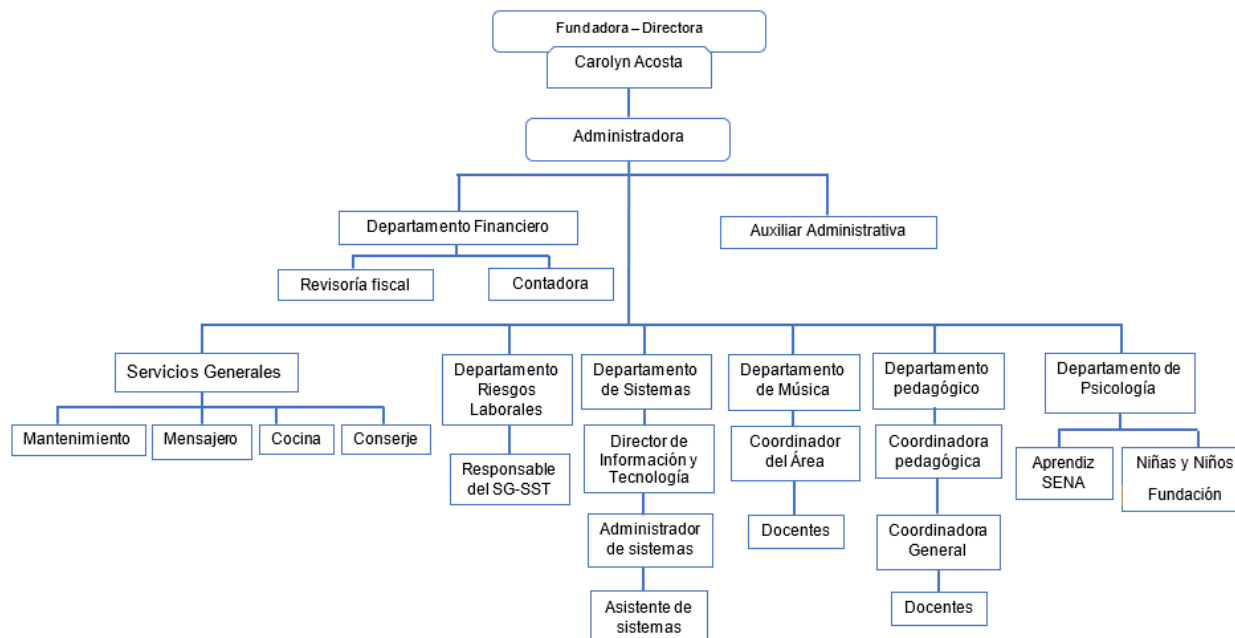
Fundadora – Directora
Carolyn Acosta

Administradora

Departamento Financiero

Auxiliar Administrativa

Revisoría fiscal

Contadora

Servicios Generales

Mantenimiento

Mensajero

Cocina

Conserje

Departamento Riesgos Laborales

Responsable del SG-SST

Departamento de Sistemas

Director de Información y Tecnología

Administrador de sistemas

Asistente de sistemas

Departamento de Música

Coordinador del Área

Docentes

Departamento pedagógico

Coordinadora pedagógica

Coordinadora General

Docentes

Departamento de Psicología

Aprendiz SENA

Niñas y Niños Fundación